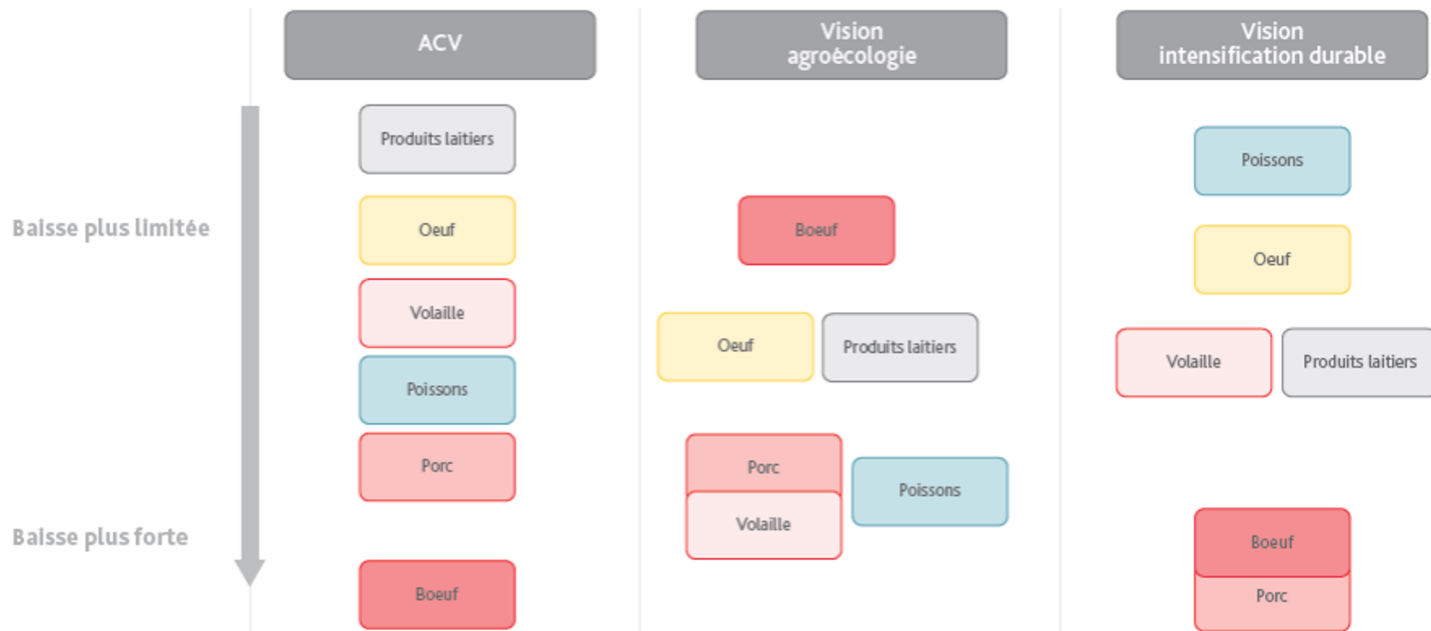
ACV

Vision agroécologie

Vision intensification durable

Baisse plus limitée

Baisse plus forte

Produits laitiers

Oeuf

Volaille

Poissons

Porc

Boeuf

Boeuf

Oeuf

Produits laitiers

Porc

Volaille

Poissons

Poissons

Oeuf

Volaille

Produits laitiers

Boeuf

Porc